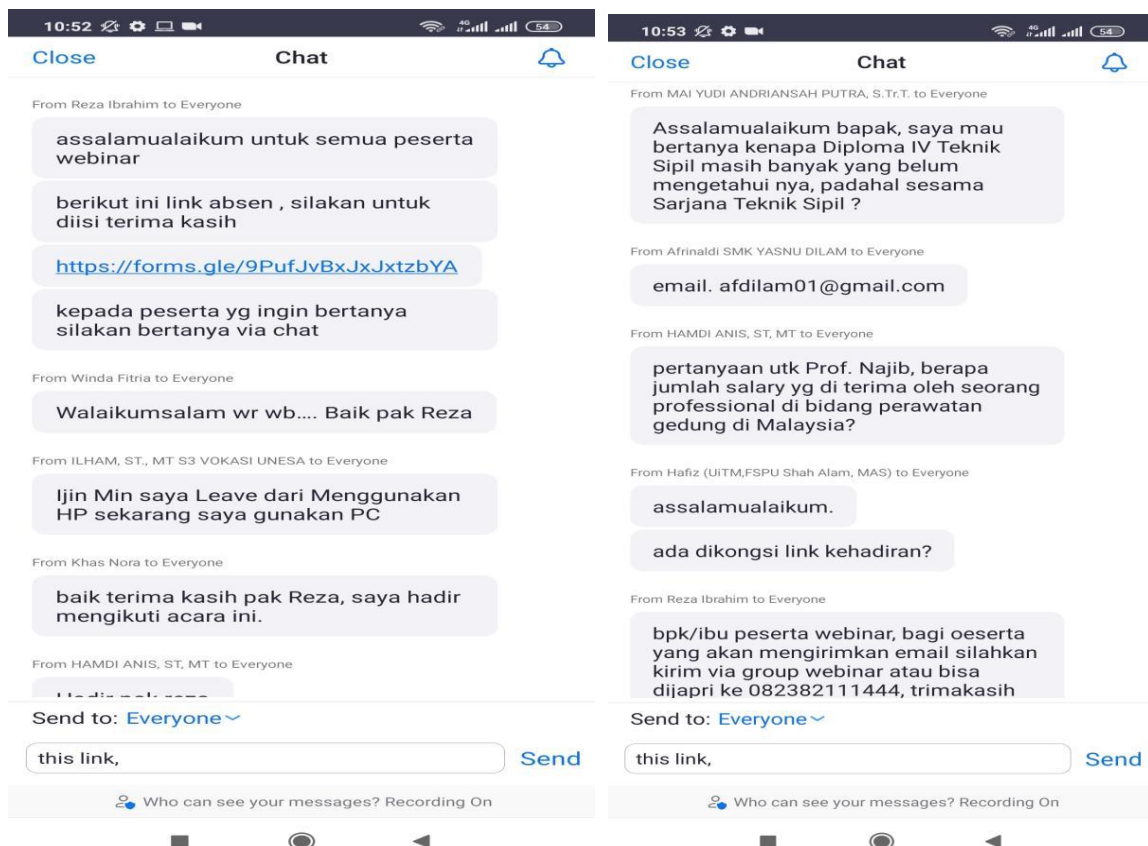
10:52 54

Close Chat

From Reza Ibrahim to Everyone

assalamualaikum untuk semua peserta webinar

berikut ini link absen , silakan untuk diisi terima kasih

https://forms.gle/9PufJvBxJxJxtzbYA

kepada peserta yg ingin bertanya silakan bertanya via chat

From Winda Fitria to Everyone

Walaikumsalam wr wb.... Baik pak Reza

From ILHAM, ST., MT S3 VOKASI UNESA to Everyone

Ijin Min saya Leave dari Menggunakan HP sekarang saya gunakan PC

From Khas Nora to Everyone

baik terima kasih pak Reza, saya hadir mengikuti acara ini.

From HAMDI ANIS, ST, MT to Everyone

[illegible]

Send to: Everyone

this link,

Send

Who can see your messages? Recording On

10:53 54

Close Chat

From MAI YUDI ANDRIANSAH PUTRA, S.Tr.T. to Everyone

Assalamualaikum bapak, saya mau bertanya kenapa Diploma IV Teknik Sipil masih banyak yang belum mengetahui nya, padahal sesama Sarjana Teknik Sipil ?

From Afrinaldi SMK YASNU DILAM to Everyone

email. afdilam01@gmail.com

From HAMDI ANIS, ST, MT to Everyone

pertanyaan utk Prof. Najib, berapa jumlah salary yg di terima oleh seorang professional di bidang perawatan gedung di Malaysia?

From Hafiz (UiTM,FSPU Shah Alam, MAS) to Everyone

assalamualaikum.

ada dikongsi link kehadiran?

From Reza Ibrahim to Everyone

bpk/ibu peserta webinar, bagi oeserta yang akan mengirimkan email silahkan kirim via group webinar atau bisa dijapri ke 082382111444, trimakasih

Send to: Everyone

this link,

Send

Who can see your messages? Recording On